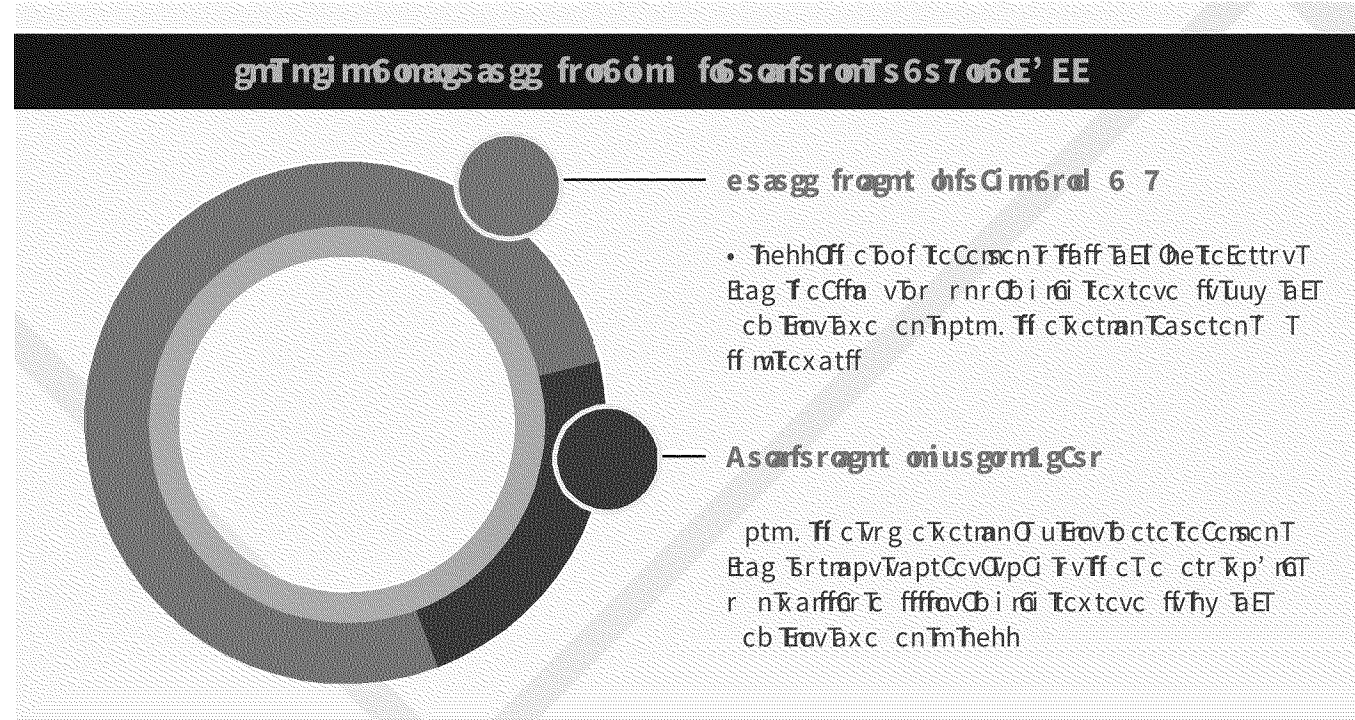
gmTmgimбomagsasgg froбomi fбsarfsronTs6s7oбcE' EE

esasgg fragnt dnfsCimбrod 6 7

• ThehhOff cTbof TcCcmscnT TfaffTaET OheTcEcttrvT Etag TfcCffa vTbr rnrObi mбi Tcxtcvc ffvTuuy TaET cb TEnovTaxc cnThptm. TffcTxctmanTCasctcnT T ffmvTcxatff

Asarfsragnt oniusgom1gCsr

ptm. TffcTvrg cTxctmanO uTEnovTbctcTcCcmscnT Etag TsrtmapvTvaptCcvOvpCi TrvTffcTc ctrTxp'mбT r nTxarffбrTc ffffnovObi mбi Tcxtcvc ffvThy TaET cb TEnovTaxc cnTmThehh